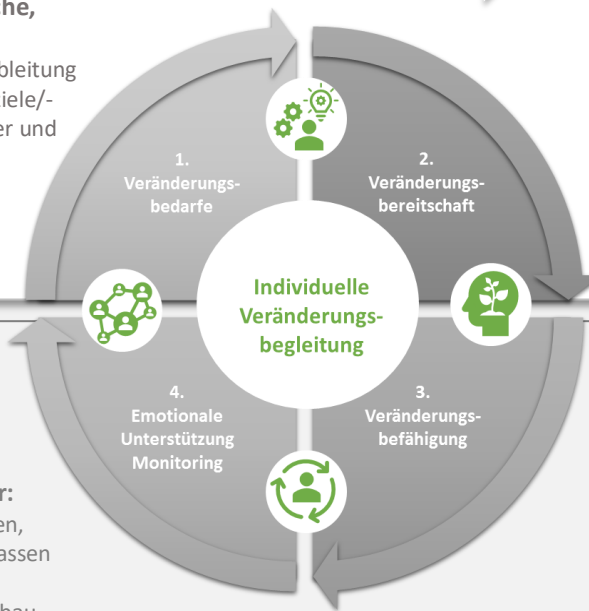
he,

bleitung
iele/-
er und

1.
Veränderungs-
bedarfe

2.
Veränderungs-
bereitschaft

Individuelle
Veränderungs-
begleitung

4.
Emotionale
Unterstützung
Monitoring

3.
Veränderungs-
befähigung

r:
en,
assen
bau